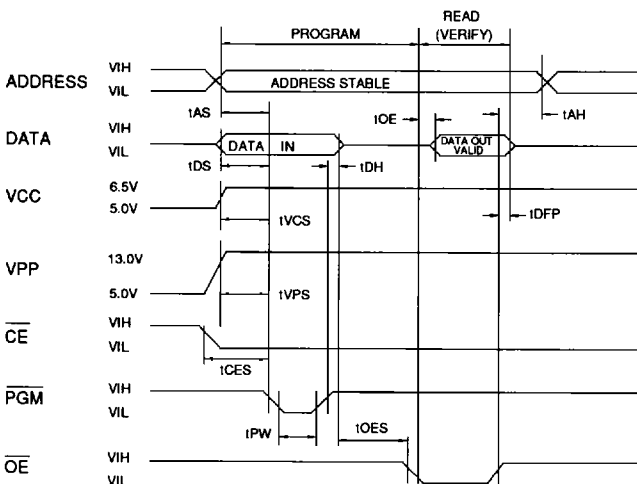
PROGRAM

READ (VERIFY)

ADDRESS

VIH

VIL

ADDRESS STABLE

tAS

tOE

tAH

DATA

VIH

VIL

DATA IN

DATA OUT VALID

tDS

tDH

VCC

6.5V

5.0V

tVCS

tDFP

VPP

13.0V

5.0V

tVPS

$\overline{CE}$

VIH

VIL

tCES

$\overline{PGM}$

VIH

VIL

tPW

tOES

$\overline{OE}$

VIH

VIL